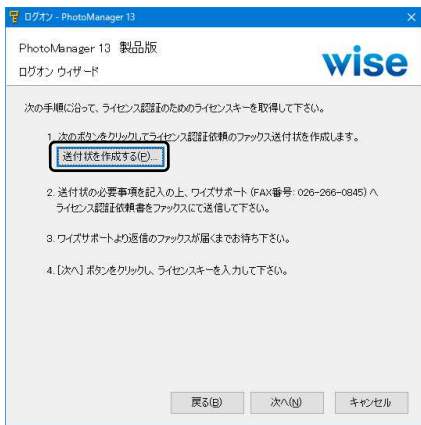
ログオン - PhotoManager 13

PhotoManager 13 製品版

ログオン ウィザード

wise

次の手順に沿って、ライセンス認証のためのライセンスキーを取得して下さい。

1. 次のボタンをクリックしてライセンス認証依頼のファックス送付状を作成します。

送付状を作成する(P)...

2. 送付状の必要事項を記入の上、ワイズサポート (FAX番号: 026-266-0845) へライセンス認証依頼書をファックスにて送信して下さい。

3. ワイズサポートより返信のファックスが届くまでお待ち下さい。

4. [次へ] ボタンをクリックし、ライセンスキーを入力して下さい。

戻る(B) 次へ(N) キャンセル